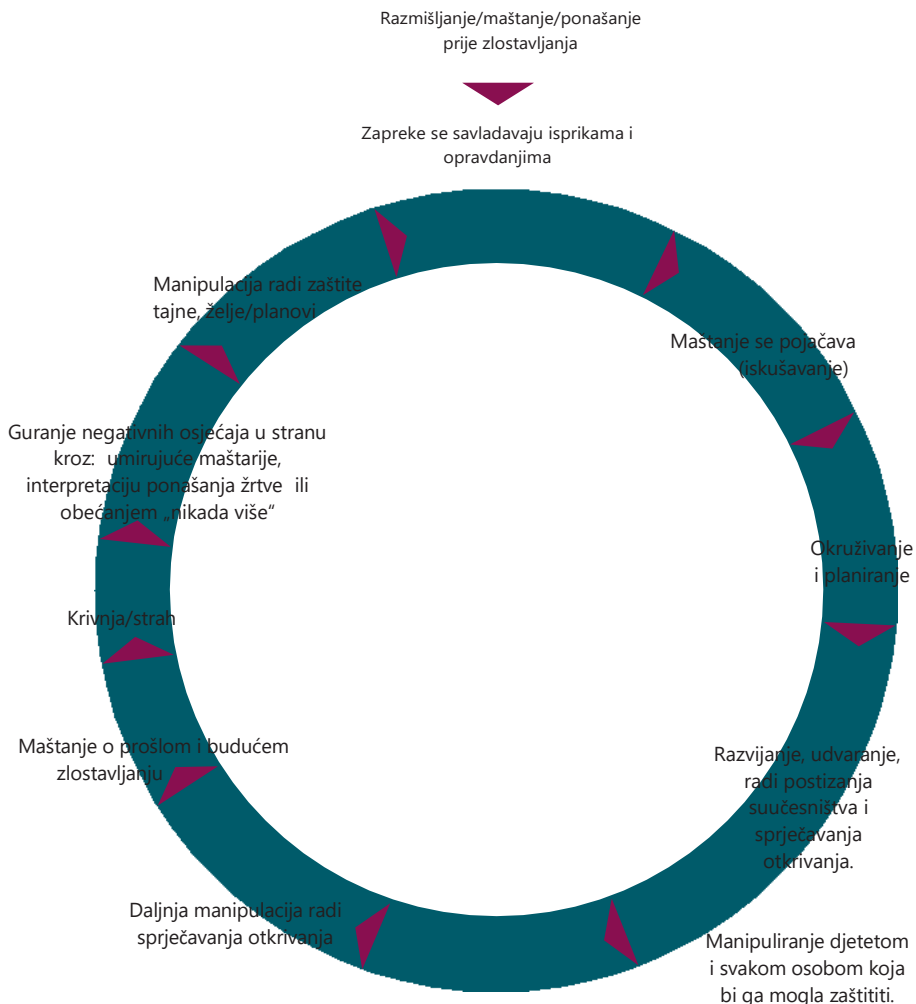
Razmišljanje/maštanje/ponašanje prije zlostavljanja

Zapreke se savladavaju isprikama i opravdanjima

Maštanje se pojačava (iskušavanje)

Okruživanje i planiranje

Razvijanje, udvaranje, radi postizanja suučesništva i sprječavanja otkrivanja.

Manipuliranje djetetom i svakom osobom koja bi ga mogla zaštititi.

Daljnja manipulacija radi sprječavanja otkrivanja

Maštanje o prošlom i budućem zlostavljanju

Krivnja/strah

Guranje negativnih osjećaja u stranu kroz: umirujuće maštarije, interpretaciju ponašanja žrtve ili obećanjem „nikada više“

Manipulacija radi zaštite tajne, želje/planovi